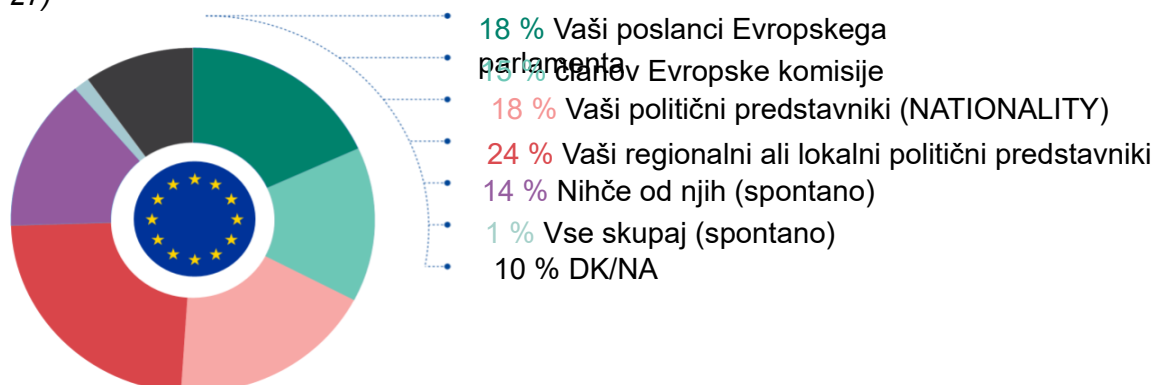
27)

18 % Vaši poslanci Evropskega parlamenta

15 % članov Evropske komisije

18 % Vaši politični predstavniki (NATIONALITY)

24 % Vaši regionalni ali lokalni politični predstavniki

14 % Nihče od njih (spontano)

1 % Vse skupaj (spontano)

10 % DK/NA